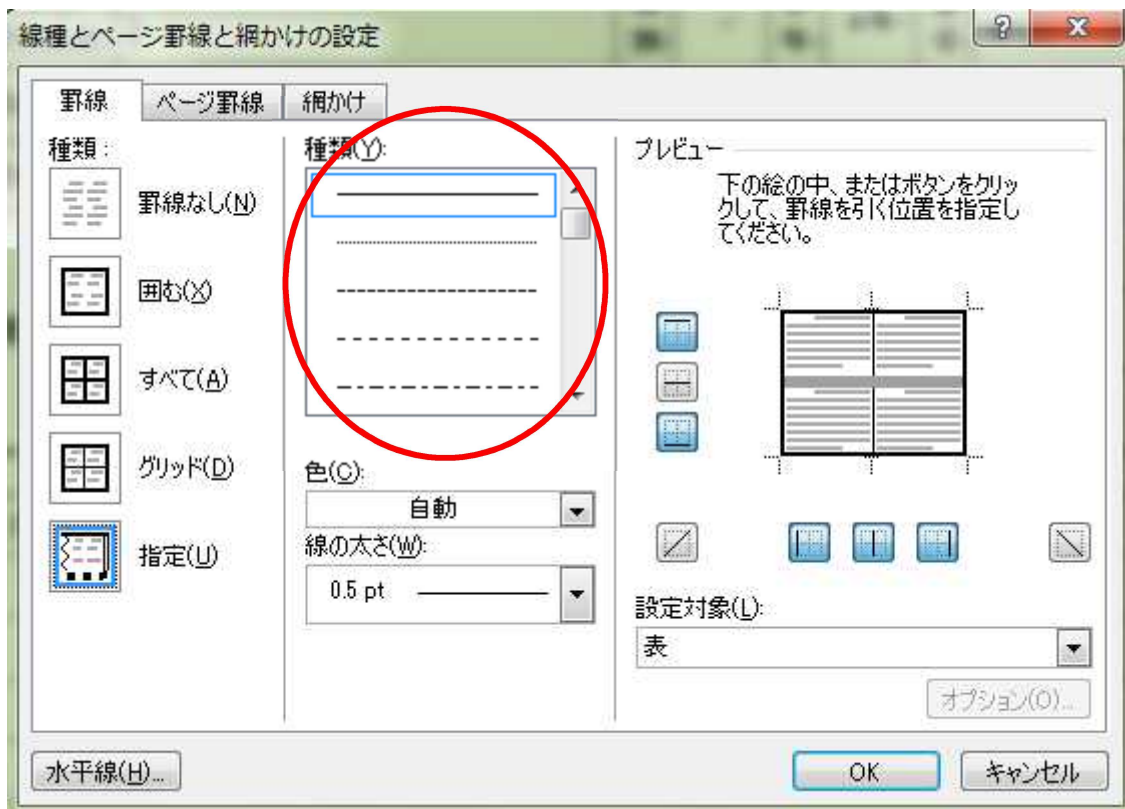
線種とページ罫線と網かけの設定

?

x

罫線

ページ罫線

網かけ

種類:

罫線なし(N)

囲む(X)

すべて(A)

グリッド(D)

指定(U)

種類(Y):

色(C):

自動

線の太さ(W):

0.5 pt

プレビュー

下の絵の中、またはボタンをクリックして、罫線を引く位置を指定してください。

設定対象(L):

表

オプション(O)...

水平線(H)...

OK

キャンセル